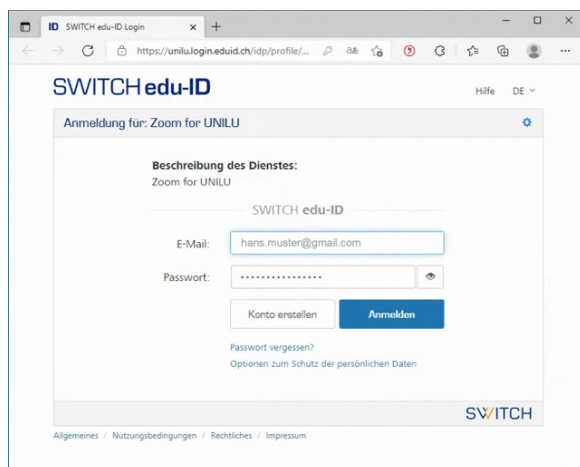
ID SWITCH edu-ID Login ×

https://unilu.login.eduid.ch/idp/profile/...

SWITCH edu-ID

Hilfe DE

Anmeldung für: Zoom for UNILU

Beschreibung des Dienstes:
Zoom for UNILU

SWITCH edu-ID

E-Mail: hans.muster@gmail.com

Passwort: ••••••••••••••••

Konto erstellen Anmelden

Passwort vergessen?
Optionen zum Schutz der persönlichen Daten

SWITCH

Allgemeines / Nutzungsbedingungen / Rechtliches / Impressum